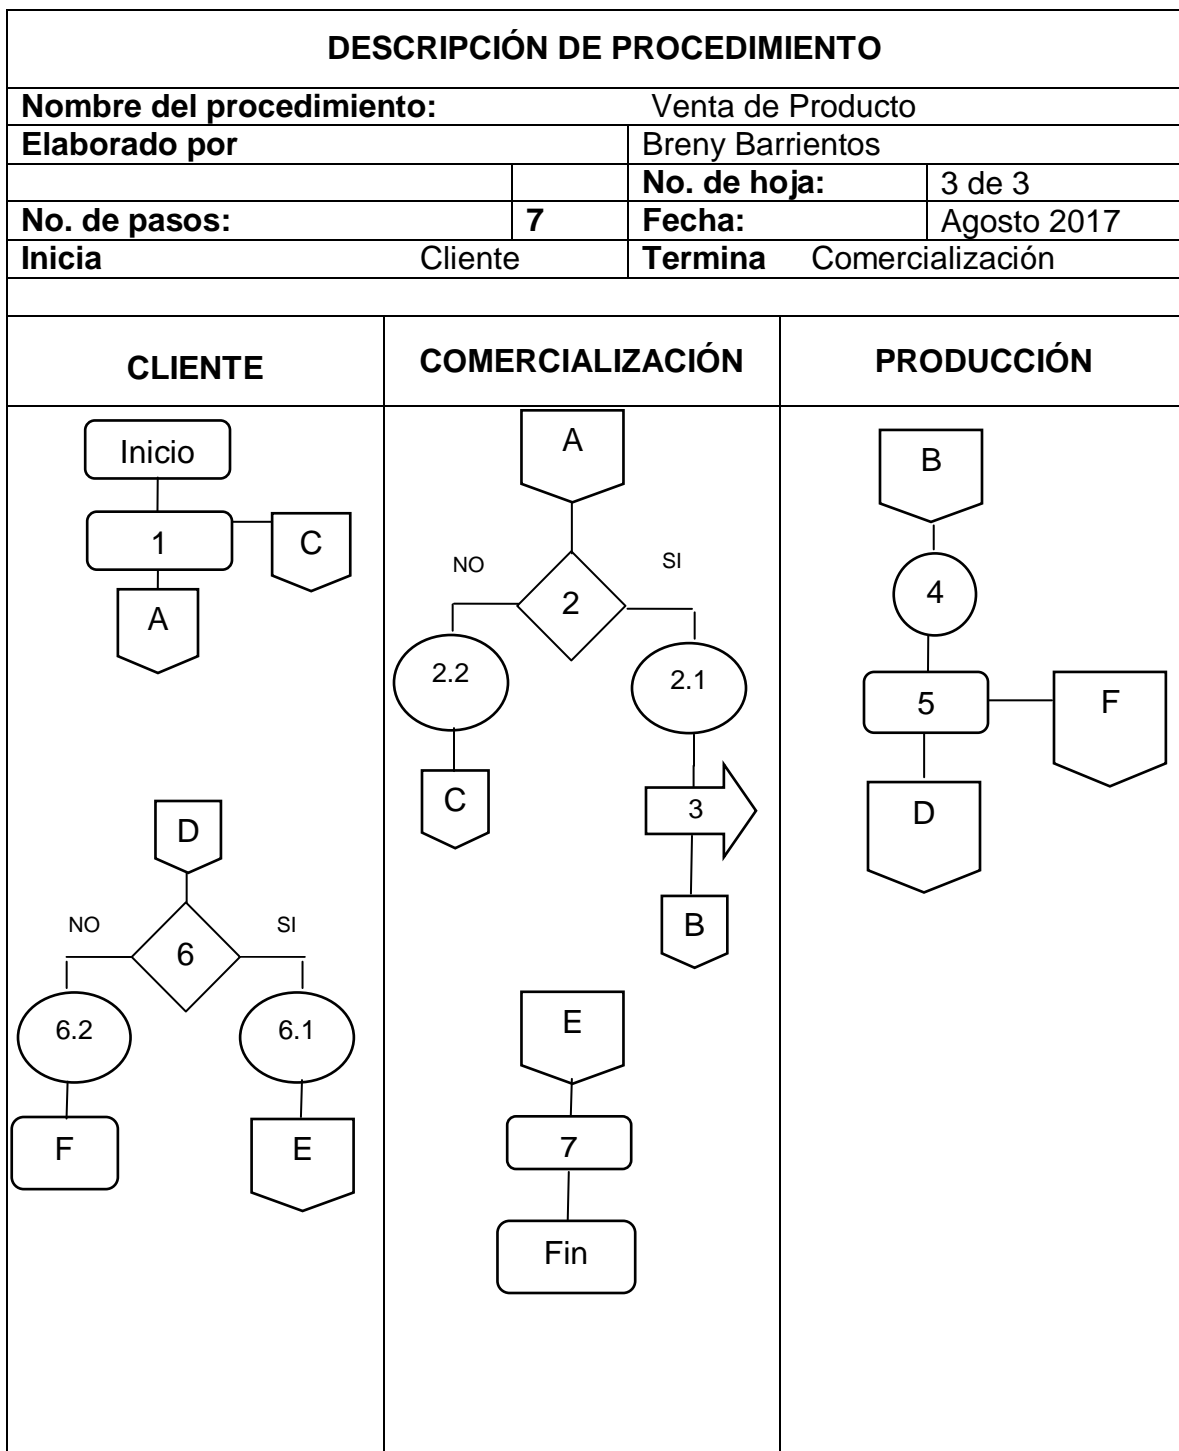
DESCRIPCIÓN DE PROCEDIMIENTO

| Nombre del procedimiento: | | Venta de Producto | |
|---|---|---|---|
| Elaborado por | | Breny Barrientos | |
| | | No. de hoja: | 3 de 3 |
| No. de pasos: | 7 | Fecha: | Agosto 2017 |
| Inicia Cliente | | Termina Comercialización | |

| CLIENTE | COMERCIALIZACIÓN | PRODUCCIÓN |
|---|---|---|

CLIENTE

Inicio
1
C
A

D
NO
6
SI
6.2
6.1
F
E

COMERCIALIZACIÓN

A
NO
2
SI
2.2
2.1
C
3
B

E
7
Fin

PRODUCCIÓN

B
4
5
F
D